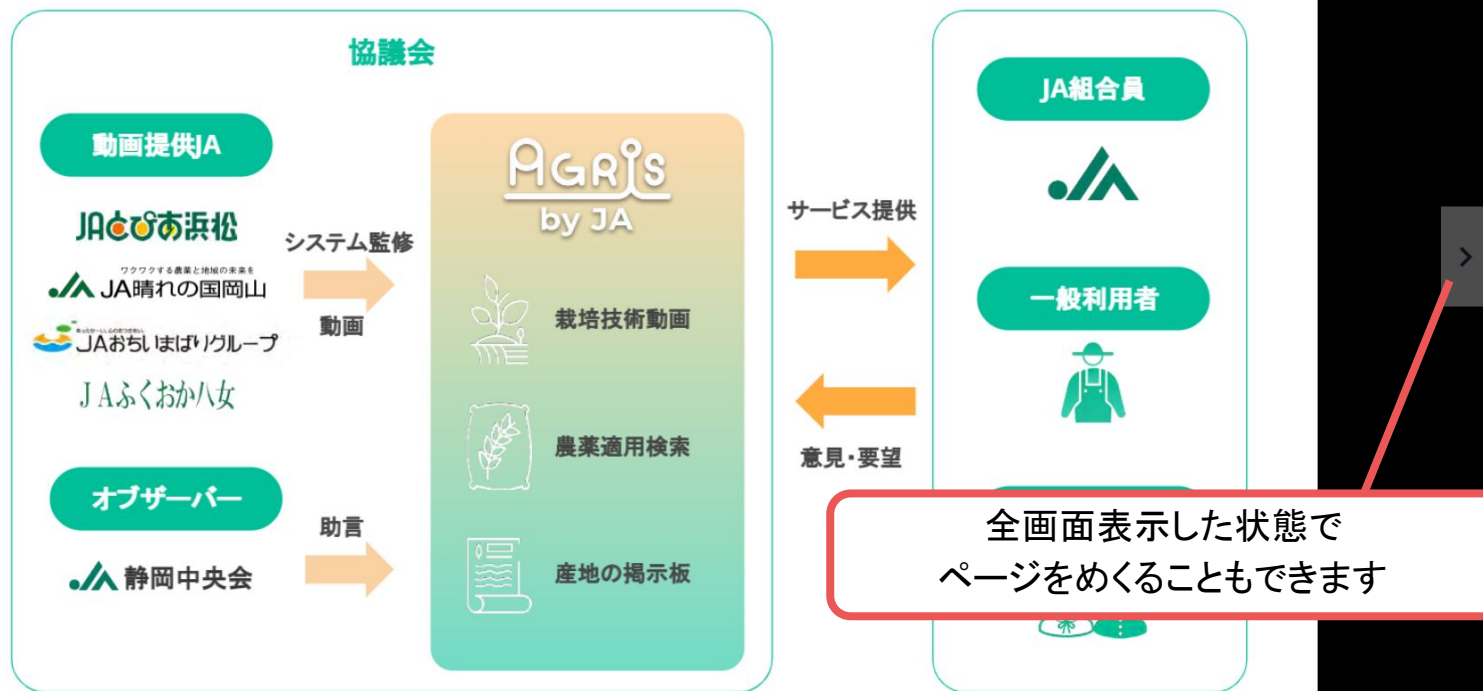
協議会

動画提供JA

JAとぴあ浜松

ワクワクする農業と地域の未来を
JA晴れの国岡山

JAおちいまばりグループ

JAふくおか八女

システム監修

動画

オブザーバー

静岡中央会

助言

AGRIS
by JA

栽培技術動画

農薬適用検索

産地の掲示板

サービス提供

意見・要望

JA組合員

一般利用者

全画面表示した状態で
ページをめくることもできます

>